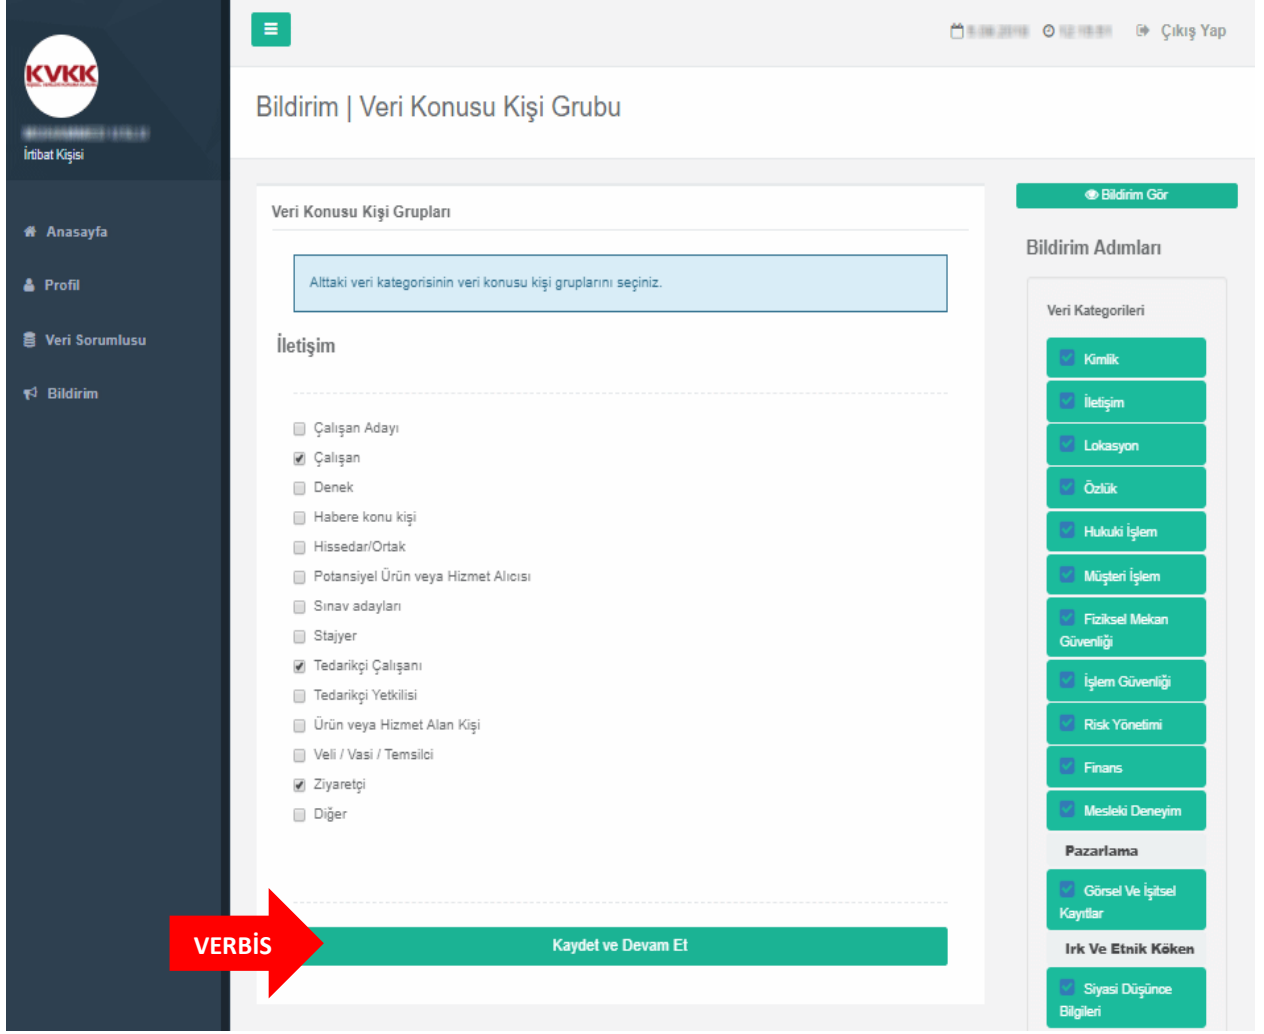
KVKK

İrtibat Kişisi

Anasayfa

Profil

Veri Sorumlusu

Bildirim

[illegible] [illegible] Çıkış Yap

Bildirim | Veri Konusu Kişi Grubu

Veri Konusu Kişi Grupları

Alttaki veri kategorisinin veri konusu kişi gruplarını seçiniz.

İletişim

Çalışan Adayı

Çalışan

Denek

Habere konu kişi

Hissedar/Ortak

Potansiyel Ürün veya Hizmet Alıcısı

Sınav adayları

Stajyer

Tedarikçi Çalışanı

Tedarikçi Yetkilisi

Ürün veya Hizmet Alan Kişi

Veli / Vasi / Temsilci

Ziyaretçi

Diğer

VERBİS

Kaydet ve Devam Et

Bildirim Gör

Bildirim Adımları

Veri Kategorileri

Kimlik

İletişim

Lokasyon

Özlük

Hukuki İşlem

Müşteri İşlem

Fiziksel Mekan Güvenliği

İşlem Güvenliği

Risk Yönetimi

Finans

Mesleki Deneyim

Pazarlama

Görsel Ve İşitsel Kayıtlar

Irk Ve Etnik Köken

Siyasi Düşünce Bilgileri